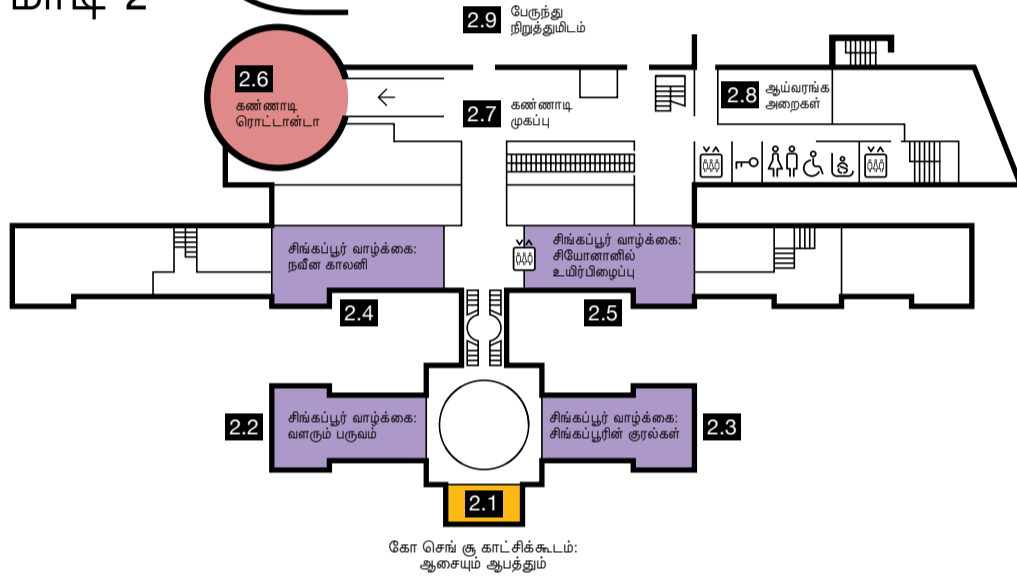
மாடி 2

2.9 பேருந்து நிறுத்துமிடம்

2.6 கண்ணாடி ரொட்டான்டா

2.7 கண்ணாடி முகப்பு

2.8 ஆய்வரங்க அறைகள்

சிங்கப்பூர் வாழ்க்கை: நவீன காலனி

2.4

சிங்கப்பூர் வாழ்க்கை: சியோனானில் உயிர்பிழைப்பு

2.5

சிங்கப்பூர் வாழ்க்கை: வளரும் பருவம்

2.2

சிங்கப்பூர் வாழ்க்கை: சிங்கப்பூரின் குரல்கள்

2.3

2.1

கோ செங் சூ காட்சிக்கூடம்: ஆசையும் ஆபத்தும்